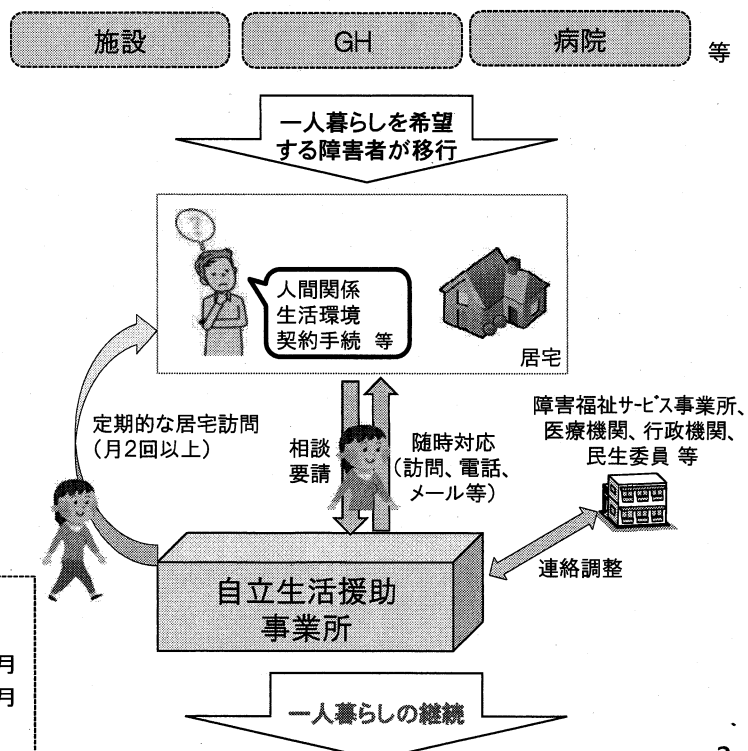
施設

GH

病院

等

一人暮らしを希望する障害者が移行

人間関係
生活環境
契約手続 等

居宅

定期的な居宅訪問
（月2回以上）

相談
要請

随時対応
（訪問、電話、メール等）

障害福祉サービス事業所、医療機関、行政機関、民生委員 等

連絡調整

自立生活援助
事業所

月
月

一人暮らしの継続